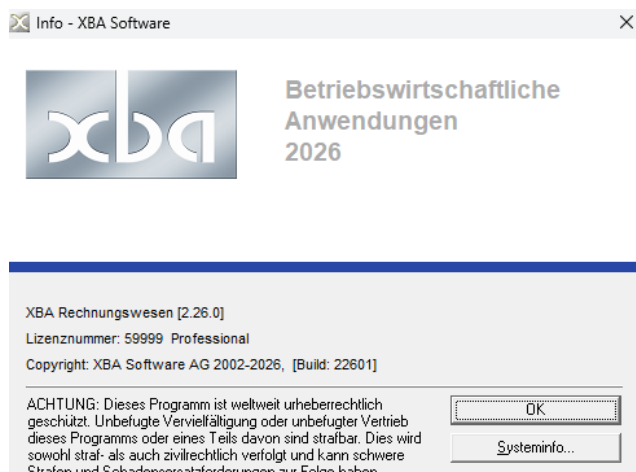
Info - XBA Software

×

xba

Betriebswirtschaftliche Anwendungen 2026

XBA Rechnungswesen [2.26.0]

Lizenznummer: 59999 Professional

Copyright: XBA Software AG 2002-2026, [Build: 22601]

ACHTUNG: Dieses Programm ist weltweit urheberrechtlich geschützt. Unbefugte Vervielfältigung oder unbefugter Vertrieb dieses Programms oder eines Teils davon sind strafbar. Dies wird sowohl straf- als auch zivilrechtlich verfolgt und kann schwere Strafen und Schadenersatzforderungen zur Folge haben.

OK

Systeminfo...